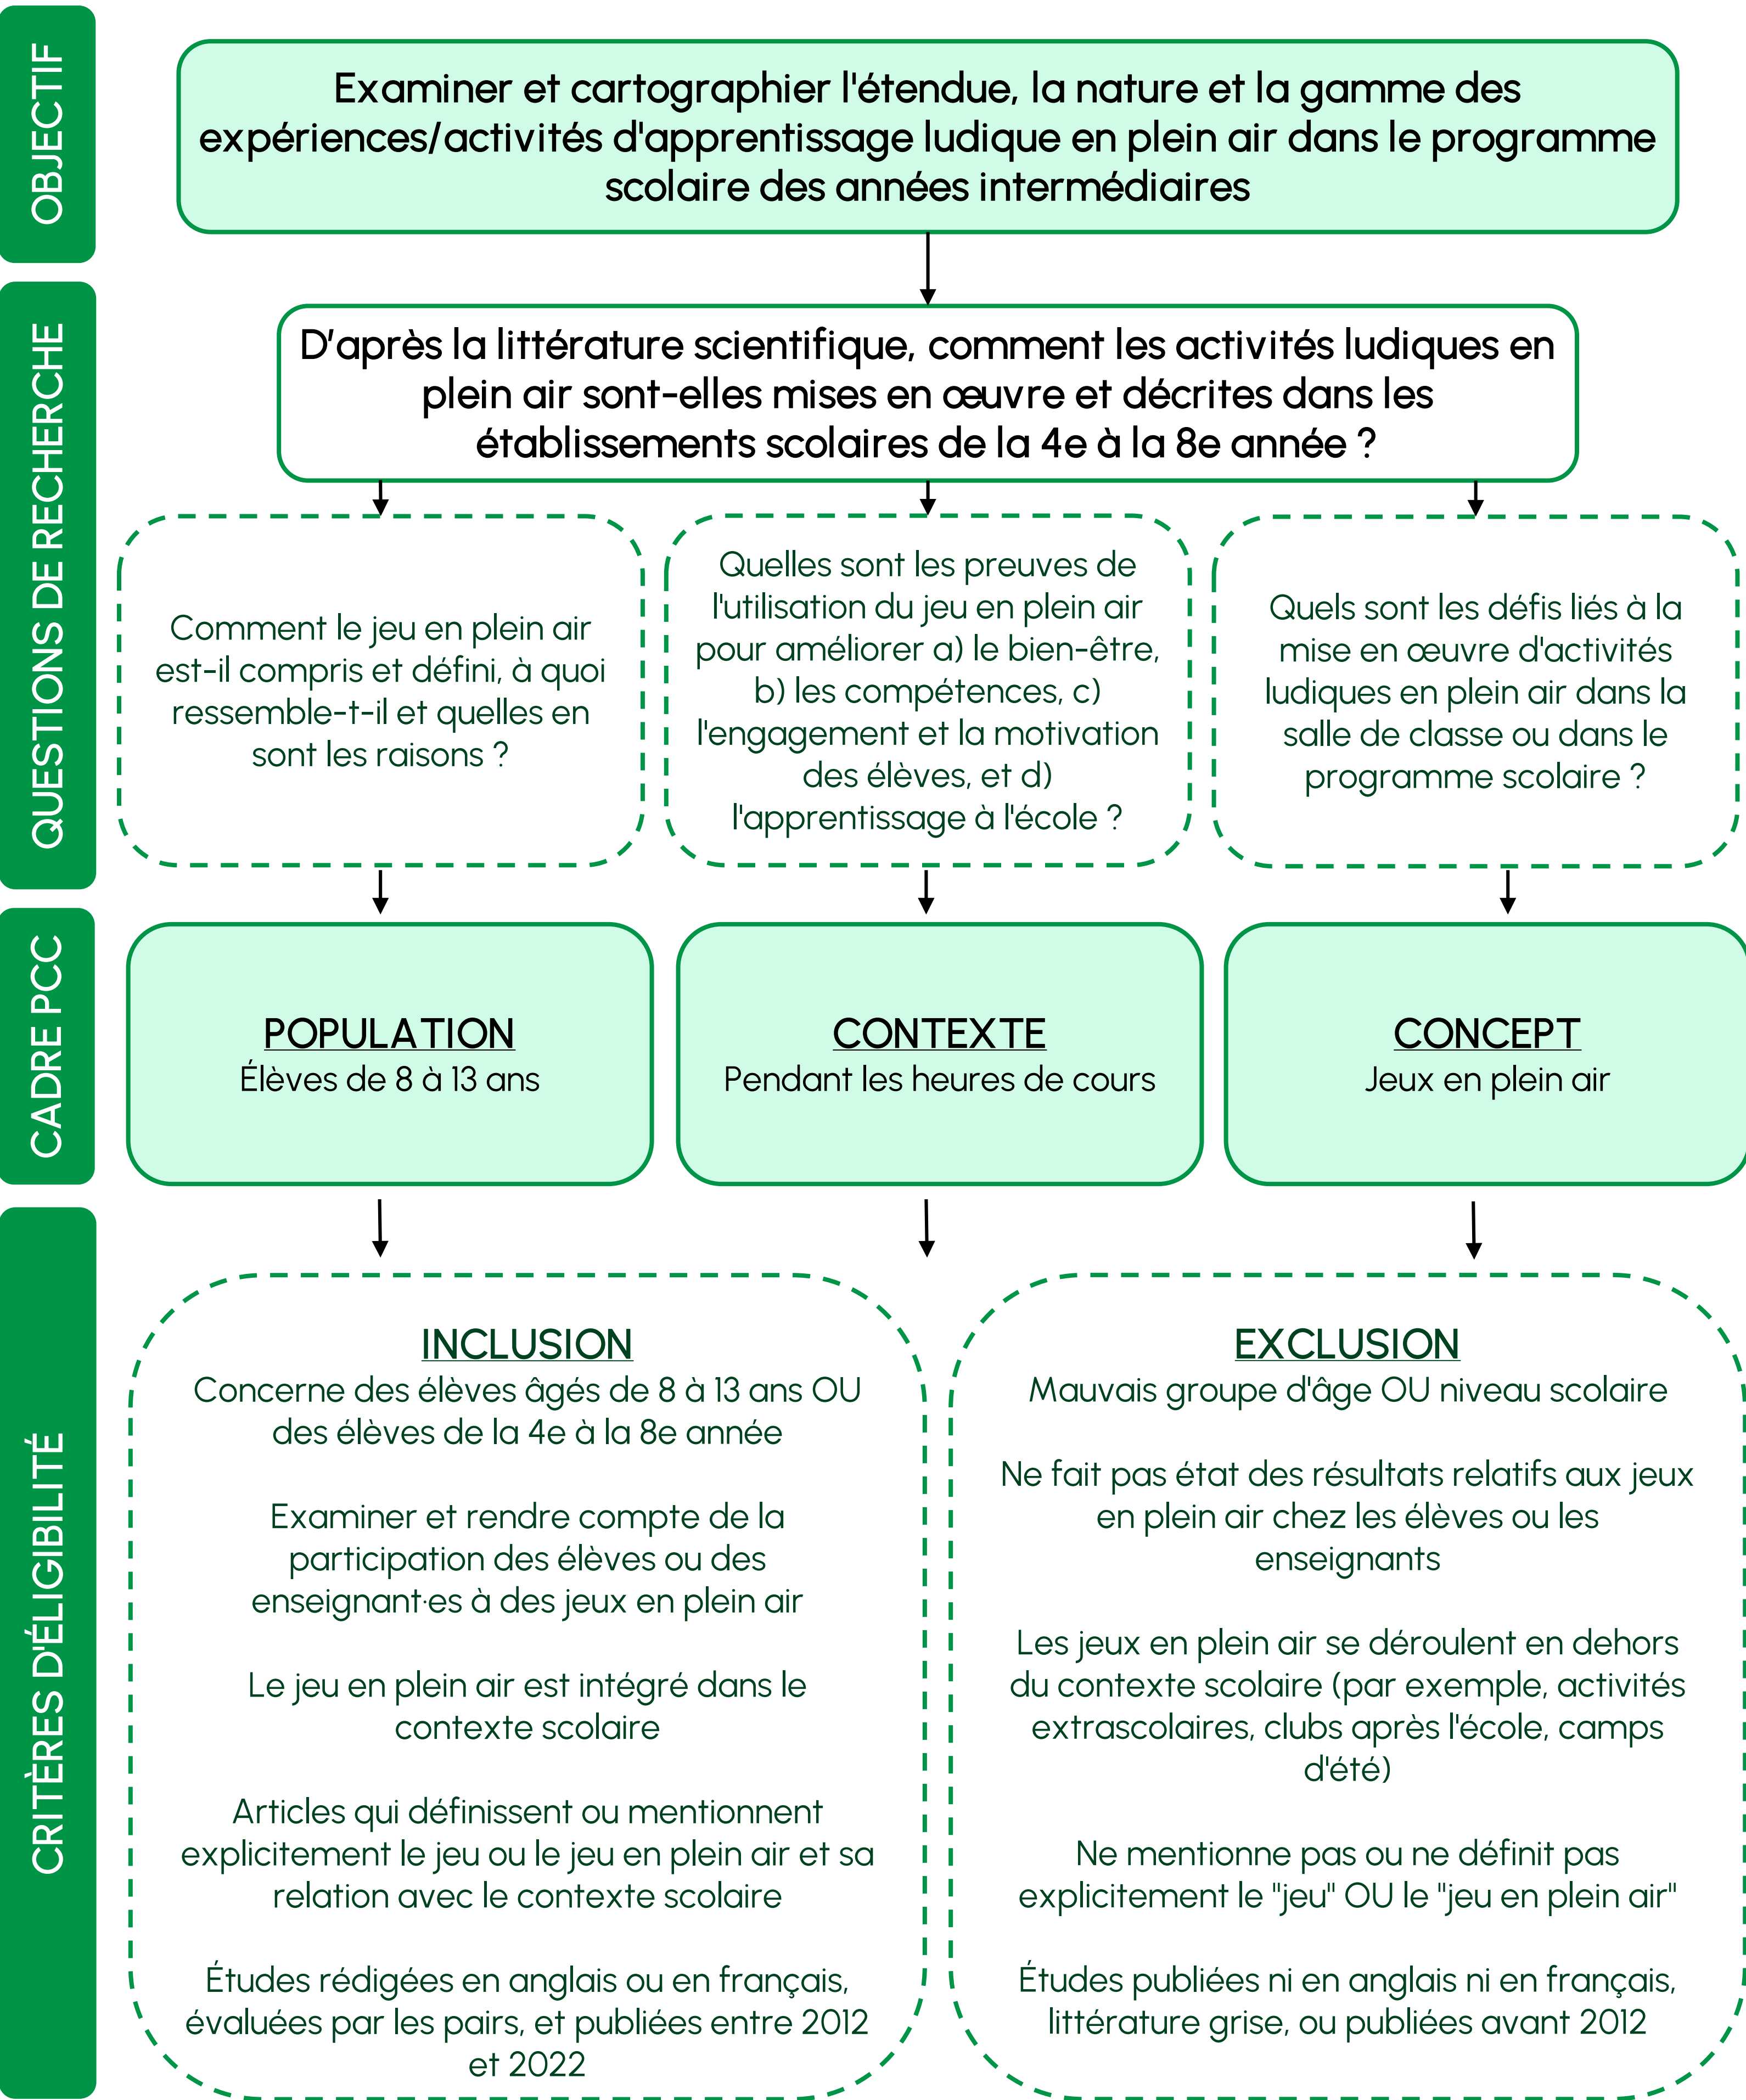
OBJECTIF

Examiner et cartographier l'étendue, la nature et la gamme des expériences/activités d'apprentissage ludique en plein air dans le programme scolaire des années intermédiaires

QUESTIONS DE RECHERCHE

D'après la littérature scientifique, comment les activités ludiques en plein air sont-elles mises en œuvre et décrites dans les établissements scolaires de la 4e à la 8e année ?

Comment le jeu en plein air est-il compris et défini, à quoi ressemble-t-il et quelles en sont les raisons ?

Quelles sont les preuves de l'utilisation du jeu en plein air pour améliorer a) le bien-être, b) les compétences, c) l'engagement et la motivation des élèves, et d) l'apprentissage à l'école ?

Quels sont les défis liés à la mise en œuvre d'activités ludiques en plein air dans la salle de classe ou dans le programme scolaire ?

CADRE PCC

POPULATION
Élèves de 8 à 13 ans

CONTEXTE
Pendant les heures de cours

CONCEPT
Jeux en plein air

CRITÈRES D'ÉLIGIBILITÉ

INCLUSION
Concerne des élèves âgés de 8 à 13 ans OU des élèves de la 4e à la 8e année

Examiner et rendre compte de la participation des élèves ou des enseignant·es à des jeux en plein air

Le jeu en plein air est intégré dans le contexte scolaire

Articles qui définissent ou mentionnent explicitement le jeu ou le jeu en plein air et sa relation avec le contexte scolaire

Études rédigées en anglais ou en français, évaluées par les pairs, et publiées entre 2012 et 2022

EXCLUSION
Mauvais groupe d'âge OU niveau scolaire

Ne fait pas état des résultats relatifs aux jeux en plein air chez les élèves ou les enseignants

Les jeux en plein air se déroulent en dehors du contexte scolaire (par exemple, activités extrascolaires, clubs après l'école, camps d'été)

Ne mentionne pas ou ne définit pas explicitement le "jeu" OU le "jeu en plein air"

Études publiées ni en anglais ni en français, littérature grise, ou publiées avant 2012